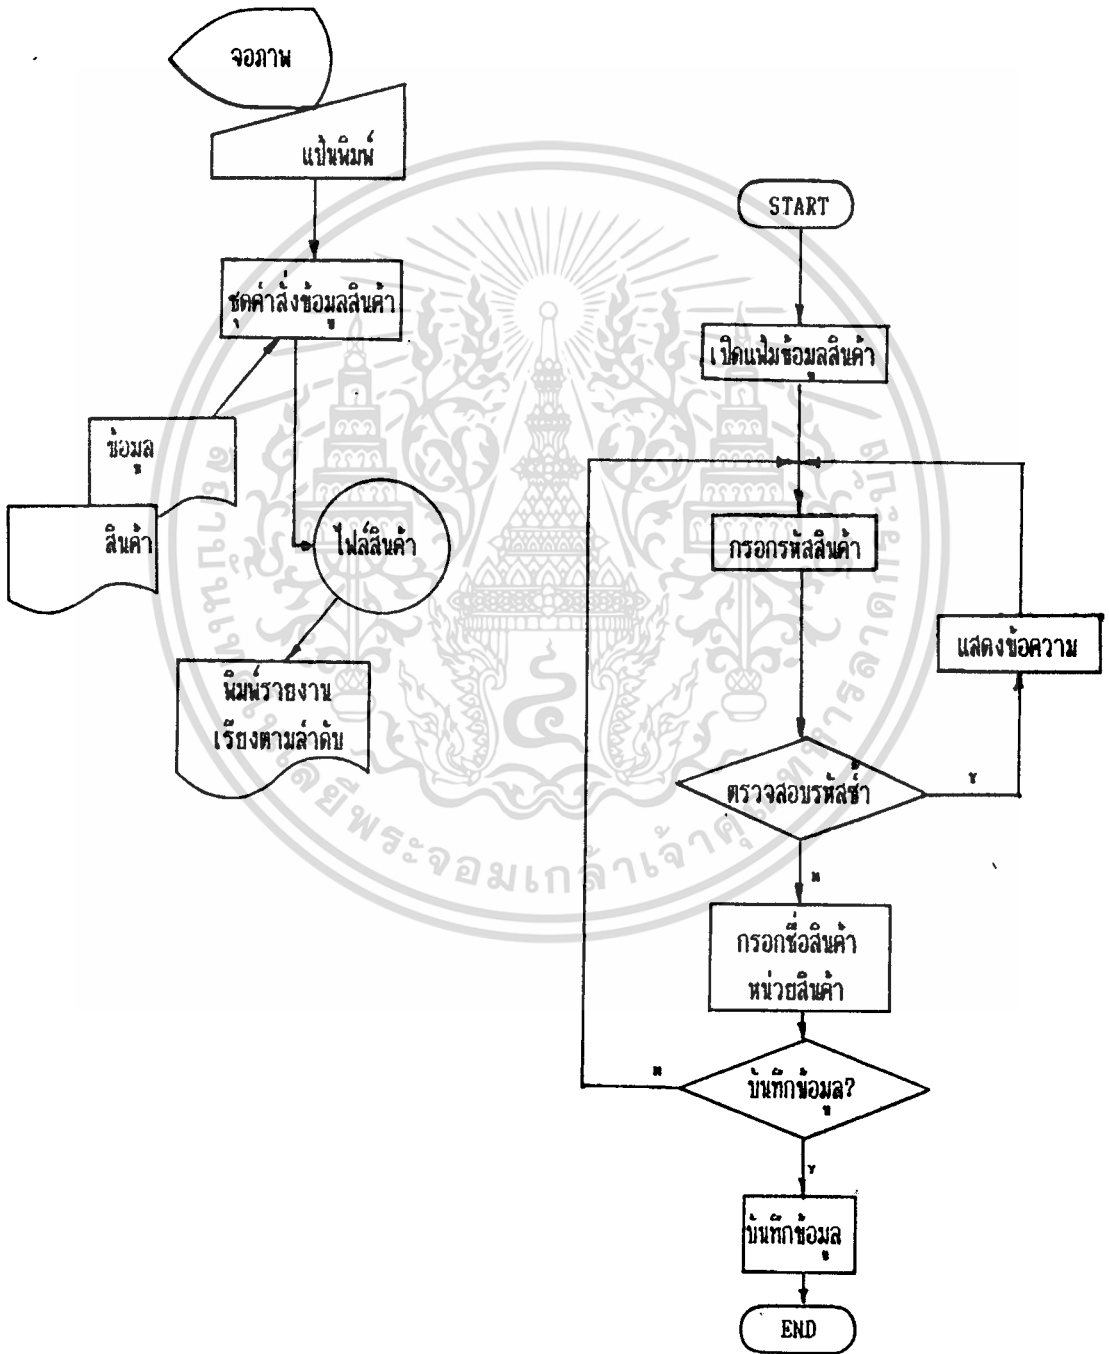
จอภาพ

แป้นพิมพ์

ชุดคำสั่งข้อมูลสินค้า

ข้อมูล

สินค้า

ไฟล์สินค้า

พิมพ์รายงานเรียงตามลำดับ

START

เปิดแฟ้มข้อมูลสินค้า

กรอกรหัสสินค้า

แสดงข้อความ

ตรวจสอบรหัสซ้ำ

Y

N

กรอกชื่อสินค้า
หน่วยสินค้า

N

บันทึกข้อมูล?

Y

บันทึกข้อมูล

END

มหาวิทยาลัยพระจอมเกล้าเจ้าคุณทหารลาดกระบัง